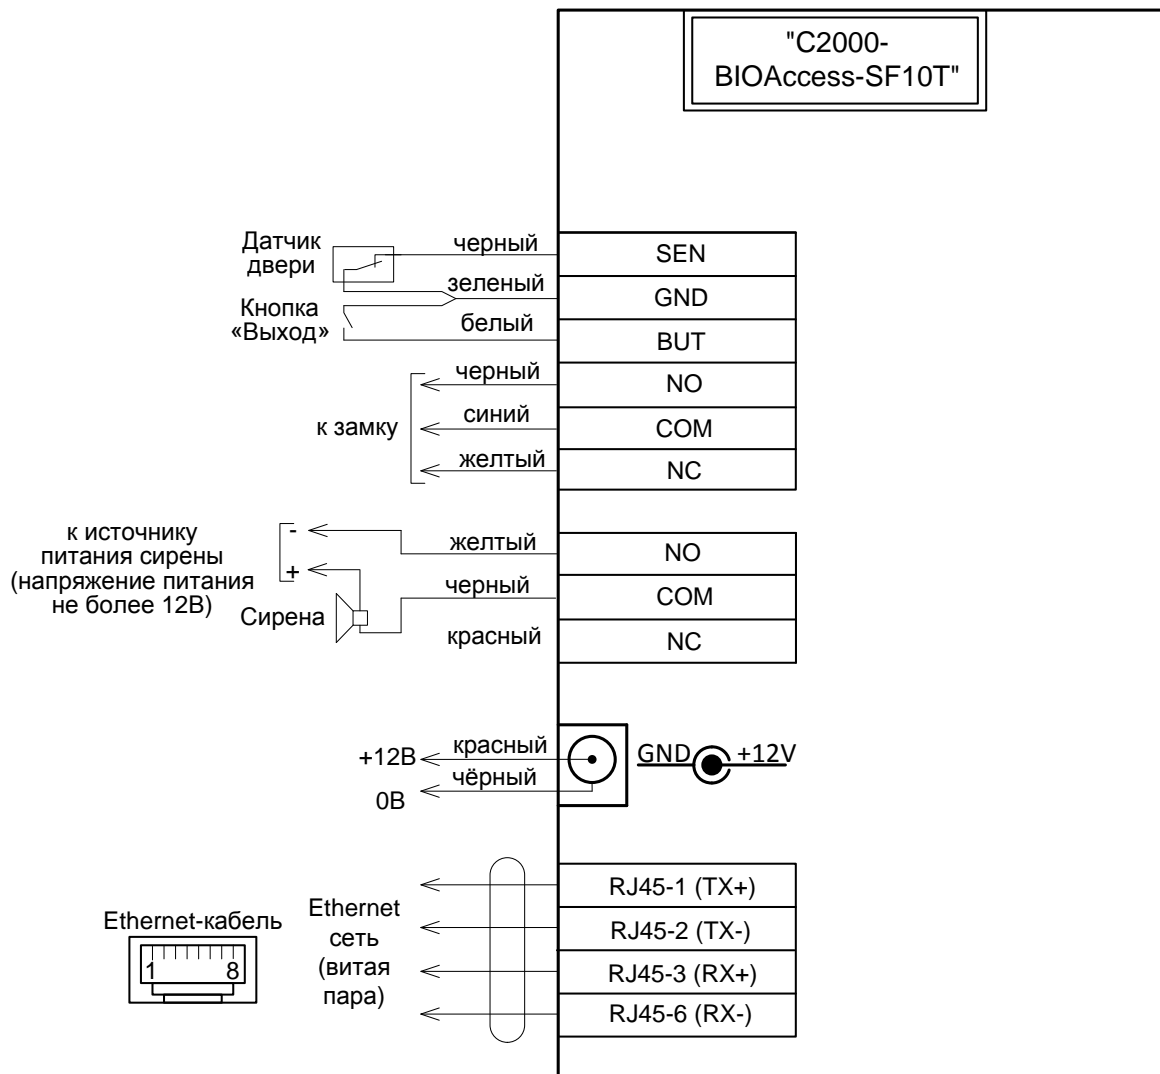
"С2000-BIOAccess-SF10T"

Датчик двери

черный

SEN

зеленый

GND

Кнопка «Выход»

белый

BUT

черный

NO

к замку

синий

COM

желтый

NC

к источнику питания сирены (напряжение питания не более 12В)

-

+

желтый

NO

черный

COM

Сирена

красный

NC

+12В

красный

чёрный

0В

GND

+12V

RJ45-1 (TX+)

Ethernet-кабель

Ethernet сеть (витая пара)

RJ45-2 (TX-)

1

8

RJ45-3 (RX+)

RJ45-6 (RX-)